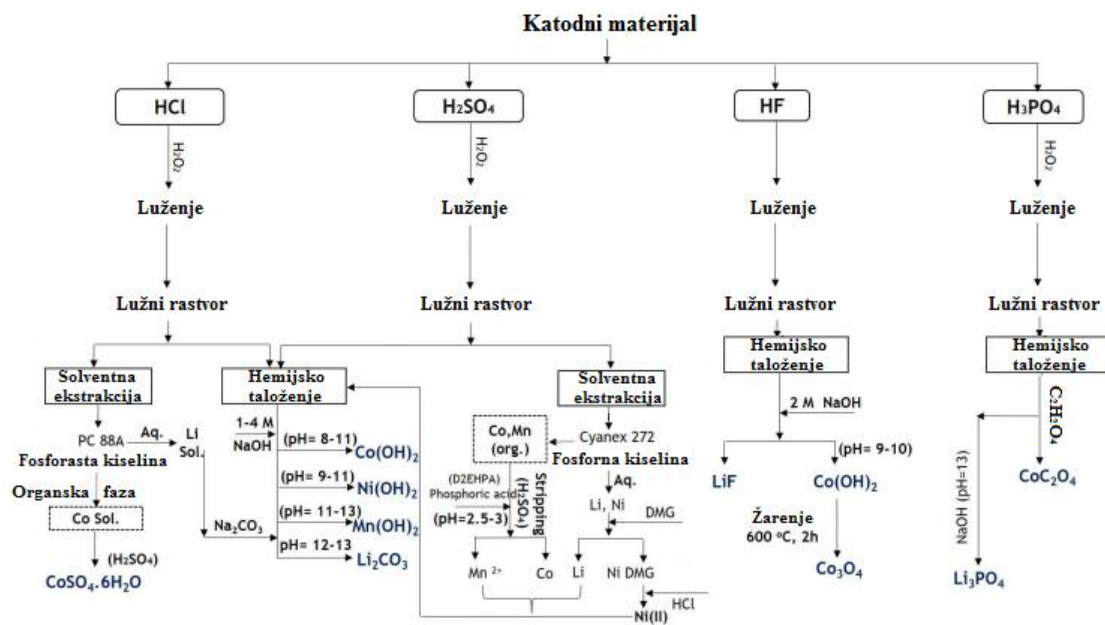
Katodni materijal

HCl
$H_2O_2$
Luženje
Lužni rastvor

$H_2SO_4$
$H_2O_2$
Luženje
Lužni rastvor

HF
Luženje
Lužni rastvor
Hemijsko taloženje
2 M NaOH
(pH= 9-10)
LiF
$Co(OH)_2$
Žarenje 600 °C, 2h
$Co_3O_4$

$H_3PO_4$
$H_2O_2$
Luženje
Lužni rastvor
Hemijsko taloženje
$C_2H_2O_4$
NaOH (pH=13)
$CoC_2O_4$
$Li_3PO_4$

Solventna ekstrakcija
PC 88A
Aq.
Li Sol.
Fosforasta kiselina
Organska faza
Co Sol.
$(H_2SO_4)$
$CoSO_4.6H_2O$

Hemijsko taloženje
1-4 M NaOH
(pH= 8-11) $Co(OH)_2$
(pH= 9-11) $Ni(OH)_2$
(pH= 11-13) $Mn(OH)_2$
$Na_2CO_3$
pH= 12-13 $Li_2CO_3$

Solventna ekstrakcija
Co,Mn (org.)
Cyanex 272
Fosforna kiselina
(D2EHPA) Phosphoric acid
(pH=2.5-3)
Stripping $(H_2SO_4)$
Aq.
Li, Ni
DMG
$Mn^{2+}$
Co
Li
Ni DMG
HCl
Ni(II)